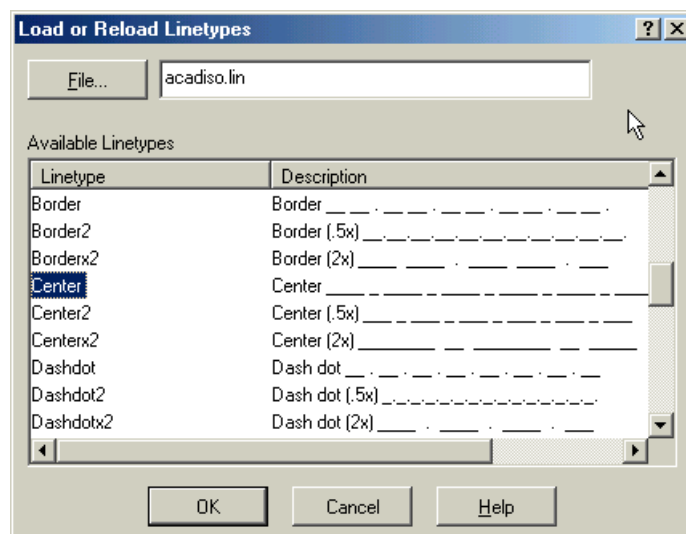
Load or Reload Linetypes

? X

File...

acadiso.lin

Available Linetypes

| Linetype | Description |
|---|---|
| Border | Border __ __ . __ __ . __ __ . __ __ . __ __ . |
| Border2 | Border (.5x) __.__.__.__.__.__.__.__. |
| Borderx2 | Border (2x) ____ ____ . ____ ____ . ____ |
| Center | Center ____ _ ____ _ ____ _ ____ _ ____ |
| Center2 | Center (.5x) ___ _ ___ _ ___ _ ___ _ ___ |
| Centerx2 | Center (2x) ________ __ ________ __ _____ |
| Dashdot | Dash dot __ . __ . __ . __ . __ . __ . __ |
| Dashdot2 | Dash dot (.5x) _._._._._._._._._._._._. |
| Dashdotx2 | Dash dot (2x) ____ . ____ . ____ . ____ |

OK

Cancel

Help